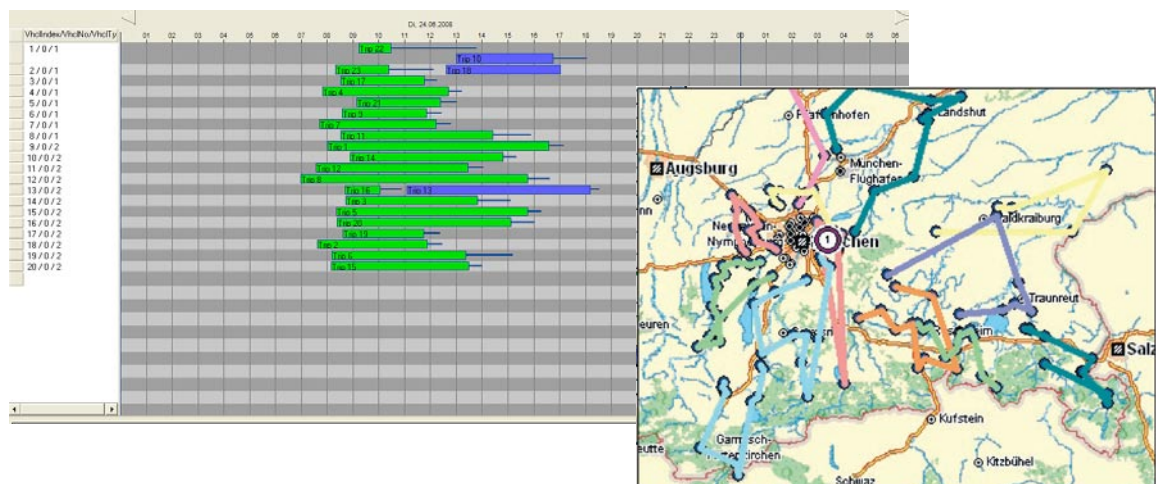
Di, 24.06.2008

VhclIndex/VhclNo/VhclTy

01 02 03 04 05 06 07 08 09 10 11 12 13 14 15 16 17 18 19 20 21 22 23 00 01 02 03 04 05 06

1 / 0 / 1
2 / 0 / 1
3 / 0 / 1
4 / 0 / 1
5 / 0 / 1
6 / 0 / 1
7 / 0 / 1
8 / 0 / 1
9 / 0 / 2
10 / 0 / 2
11 / 0 / 2
12 / 0 / 2
13 / 0 / 2
14 / 0 / 2
15 / 0 / 2
16 / 0 / 2
17 / 0 / 2
18 / 0 / 2
19 / 0 / 2
20 / 0 / 2

Trip 22
Trip 10
Trip 23
Trip 18
Trip 17
Trip 4
Trip 21
Trip 9
Trip 7
Trip 11
Trip 1
Trip 14
Trip 12
Trip 8
Trip 16
Trip 13
Trip 3
Trip 5
Trip 20
Trip 19
Trip 2
Trip 6
Trip 15

Pfaffenhofen
Landshut
Augsburg
München-Flughafen
Waldkraiburg
Neu
Nymp
chen
Traunreut
eurn
im
Salz
Kufstein
Garmisch-
irchen
Kitzbühel
eutte
Schwaz